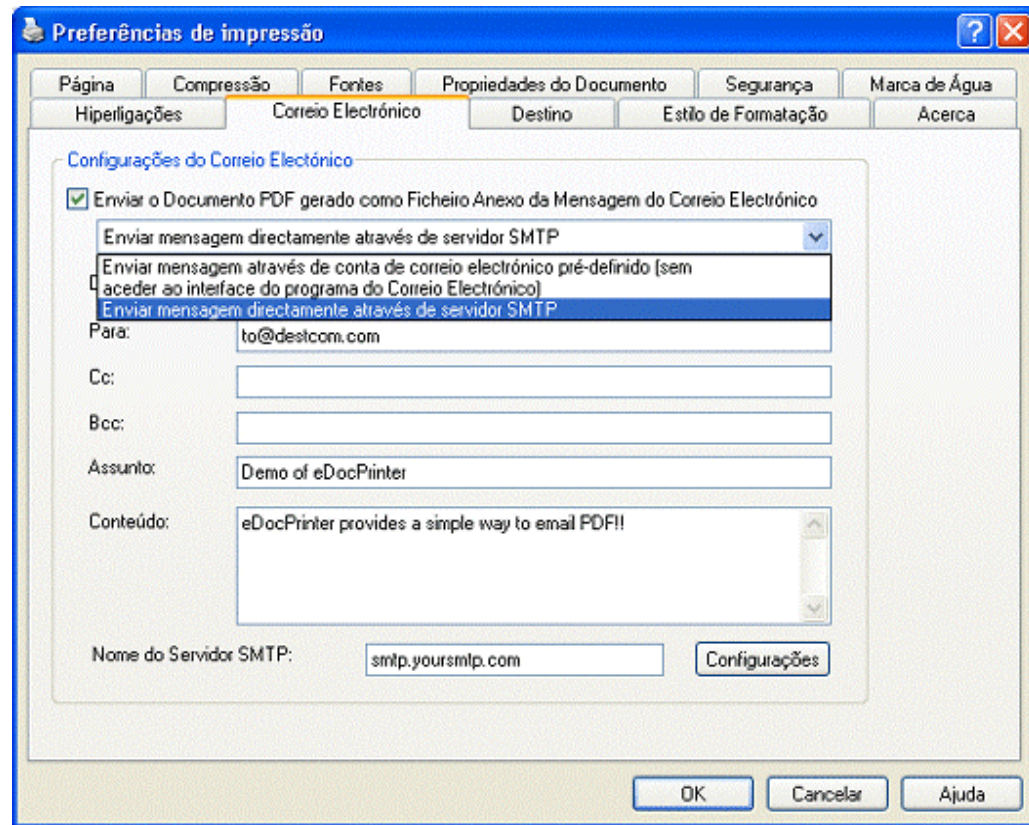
Preferências de impressão

Página | Compressão | Fontes | Propriedades do Documento | Segurança | Marca de Água
Hiperligações | Correio Electrónico | Destino | Estilo de Formatação | Acerca

Configurações do Correio Electónico

Enviar o Documento PDF gerado como Ficheiro Anexo da Mensagem do Correio Electrónico

Enviar mensagem directamente através de servidor SMTP

Enviar mensagem através de conta de correio electrónico pré-definido (sem aceder ao interface do programa do Correio Electrónico)
Enviar mensagem directamente através de servidor SMTP

Para: to@destcom.com

Cc:

Bcc:

Assunto: Demo of eDocPrinter

Conteúdo: eDocPrinter provides a simple way to email PDF!!

Nome do Servidor SMTP: smtp.yoursmtp.com Configurações

OK Cancelar Ajuda